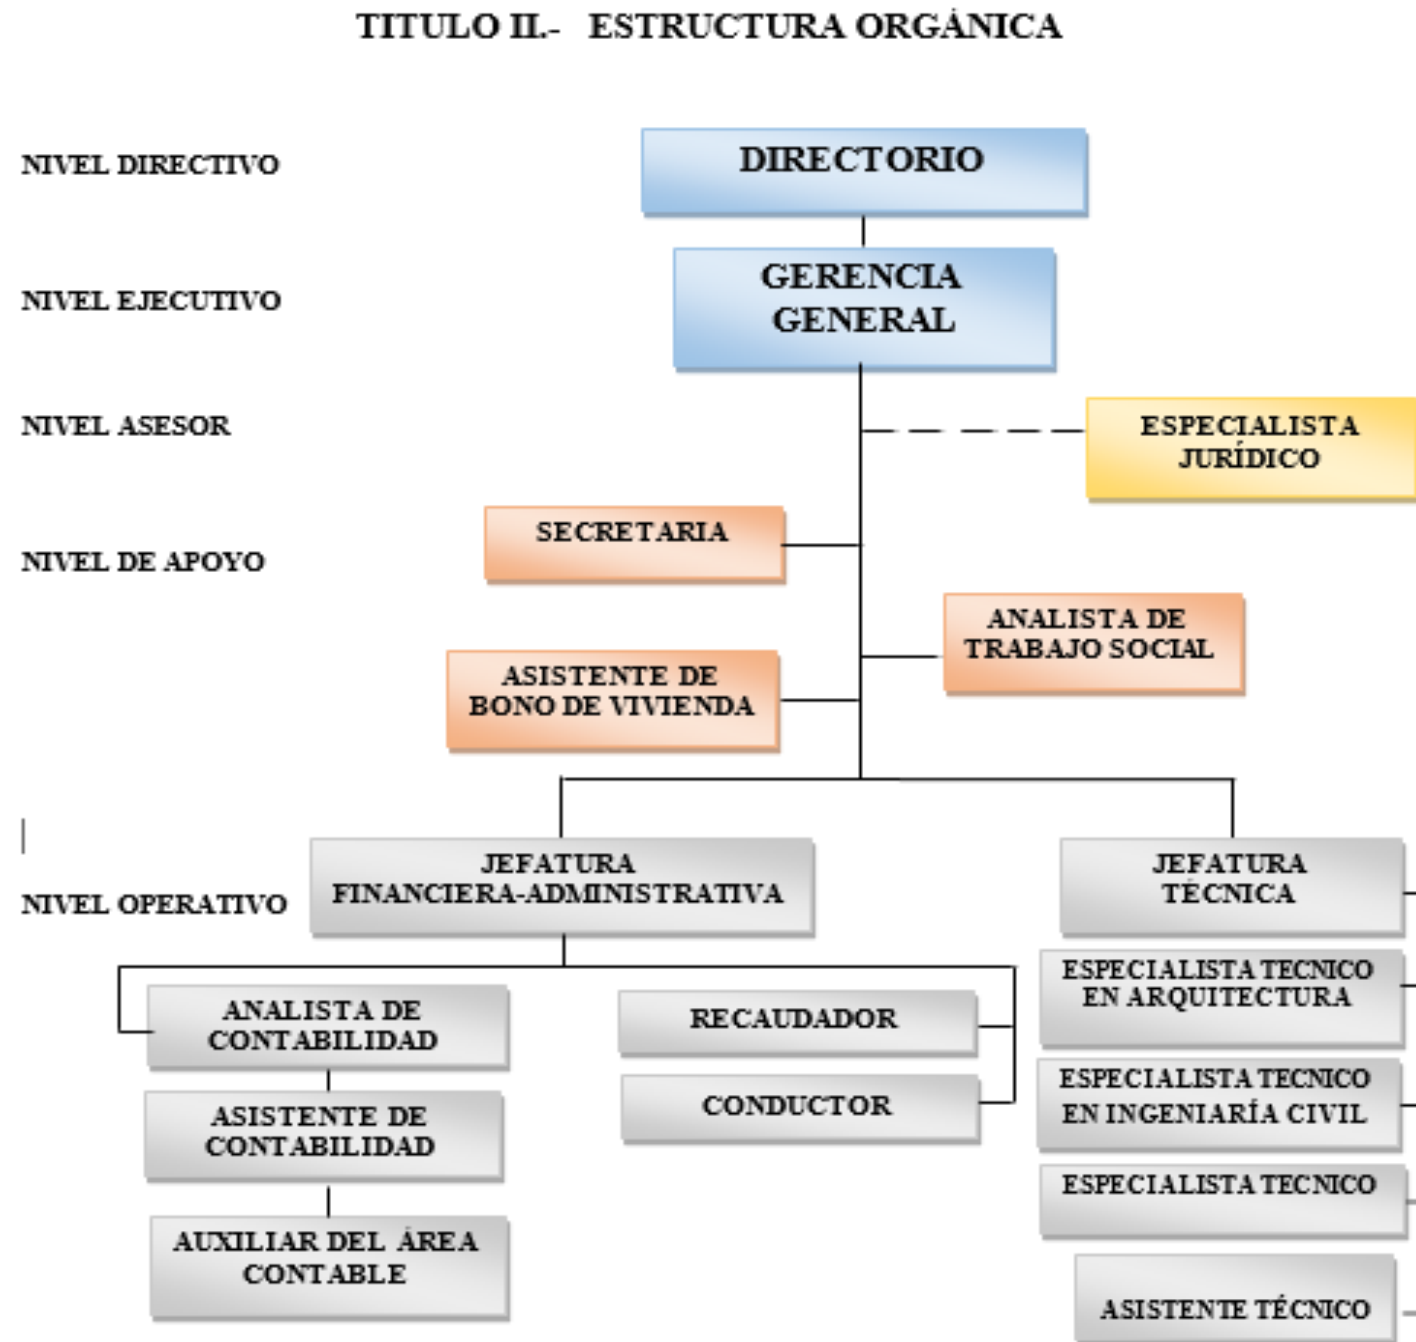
TITULO II.- ESTRUCTURA ORGÁNICA

NIVEL DIRECTIVO

DIRECTORIO

NIVEL EJECUTIVO

GERENCIA GENERAL

NIVEL ASESOR

ESPECIALISTA JURÍDICO

SECRETARIA

NIVEL DE APOYO

ANALISTA DE TRABAJO SOCIAL

ASISTENTE DE BONO DE VIVIENDA

NIVEL OPERATIVO

JEFATURA FINANCIERA-ADMINISTRATIVA

JEFATURA TÉCNICA

ESPECIALISTA TECNICO EN ARQUITECTURA

ANALISTA DE CONTABILIDAD

RECAUDADOR

ESPECIALISTA TECNICO EN INGENIARÍA CIVIL

ASISTENTE DE CONTABILIDAD

CONDUCTOR

ESPECIALISTA TECNICO

AUXILIAR DEL ÁREA CONTABLE

ASISTENTE TÉCNICO